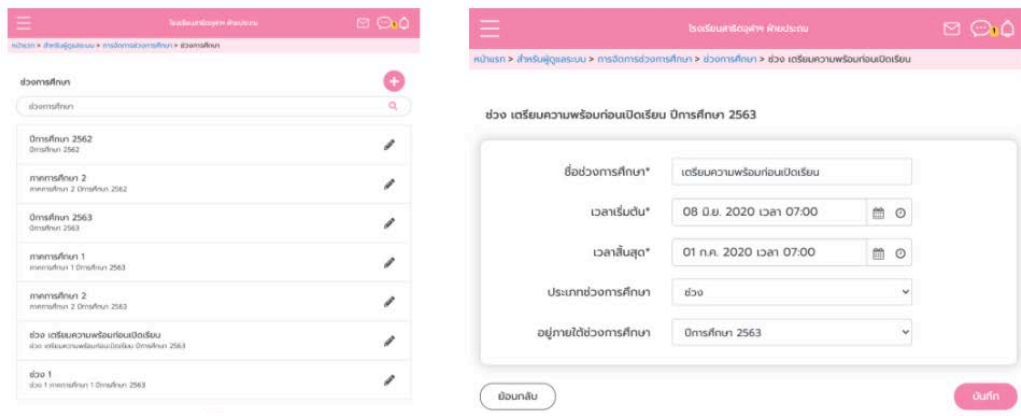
โรงเรียนศรีอยุทธ ศึกษประมณ

หน้าแรก > สำหรับผู้ดูแลระบบ > การจัดการช่วงการศึกษา > ช่วงการศึกษา

ช่วงการศึกษา

ช่วงการศึกษา

ปีการศึกษา 2562
ปีการศึกษา 2562

ภาคการศึกษา 2
ภาคการศึกษา 2 ปีการศึกษา 2562

ปีการศึกษา 2563
ปีการศึกษา 2563

ภาคการศึกษา 1
ภาคการศึกษา 1 ปีการศึกษา 2563

ภาคการศึกษา 2
ภาคการศึกษา 2 ปีการศึกษา 2563

ช่วง เตรียมความพร้อมก่อนเปิดเรียน
ช่วง เตรียมความพร้อมก่อนเปิดเรียน ปีการศึกษา 2563

ช่วง 1
ช่วง 1 ภาคการศึกษา 1 ปีการศึกษา 2563

โรงเรียนศรีอยุทธ ศึกษประมณ

หน้าแรก > สำหรับผู้ดูแลระบบ > การจัดการช่วงการศึกษา > ช่วงการศึกษา > ช่วง เตรียมความพร้อมก่อนเปิดเรียน

ช่วง เตรียมความพร้อมก่อนเปิดเรียน ปีการศึกษา 2563

ชื่อช่วงการศึกษา* เตรียมความพร้อมก่อนเปิดเรียน

เวลาเริ่มต้น* 08 มิ.ย. 2020 เวลา 07:00

เวลาสิ้นสุด* 01 ก.ค. 2020 เวลา 07:00

ประเภทช่วงการศึกษา ช่วง

อยู่ภายใต้ช่วงการศึกษา ปีการศึกษา 2563

ย้อนกลับ

บันทึก